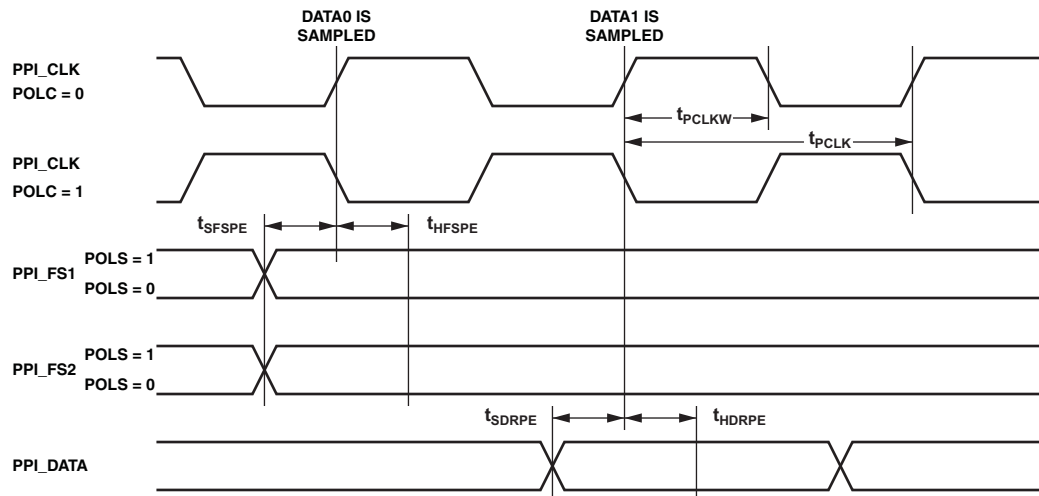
DATA0 IS SAMPLED

DATA1 IS SAMPLED

PPI_CLK
POLC = 0

$t_{PCLKW}$

$t_{PCLK}$

PPI_CLK
POLC = 1

$t_{SFSPE}$

$t_{HFSPE}$

PPI_FS1

POLS = 1

POLS = 0

PPI_FS2

POLS = 1

POLS = 0

$t_{SDRPE}$

$t_{HDRPE}$

PPI_DATA